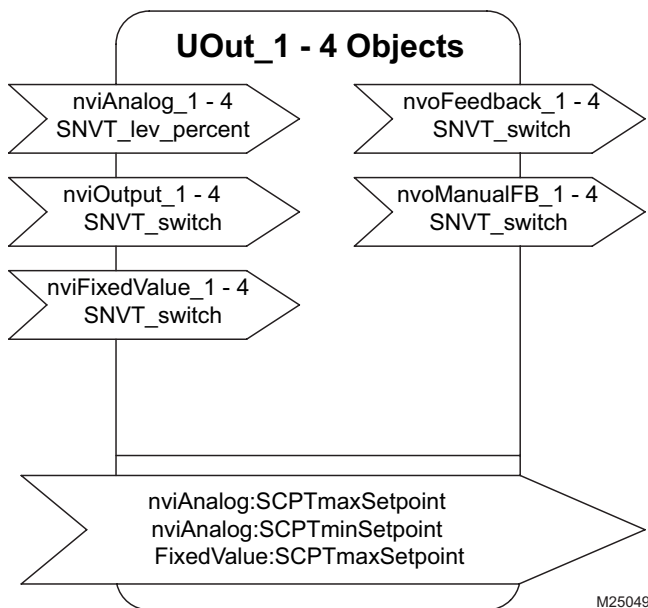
UOut_1 - 4 Objects

nviAnalog_1 - 4
SNVT_lev_percent

nviOutput_1 - 4
SNVT_switch

nviFixedValue_1 - 4
SNVT_switch

nvoFeedback_1 - 4
SNVT_switch

nvoManualFB_1 - 4
SNVT_switch

nviAnalog:SCPTmaxSetpoint
nviAnalog:SCPTminSetpoint
FixedValue:SCPTmaxSetpoint

M25049